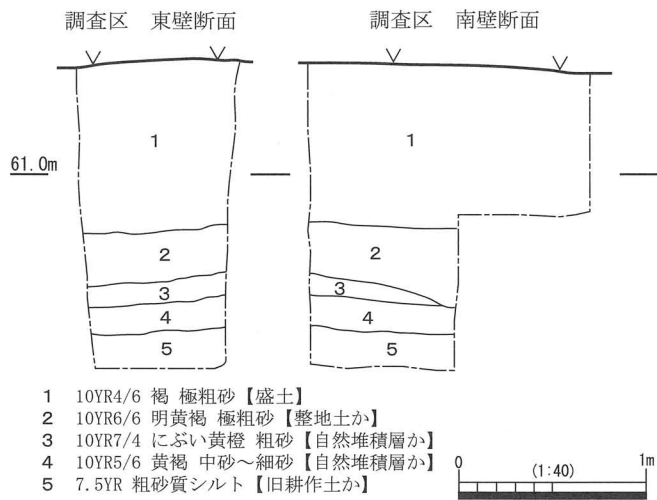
調査区　東壁断面

調査区　南壁断面

61.0m

1
2
3
4
5

1
2
3
4
5

1　10YR4/6 褐 極粗砂【盛土】
2　10YR6/6 明黄褐 極粗砂【整地土か】
3　10YR7/4 にぶい黄橙 粗砂【自然堆積層か】
4　10YR5/6 黄褐 中砂～細砂【自然堆積層か】
5　7.5YR 粗砂質シルト【旧耕作土か】

0　(1:40)　1m